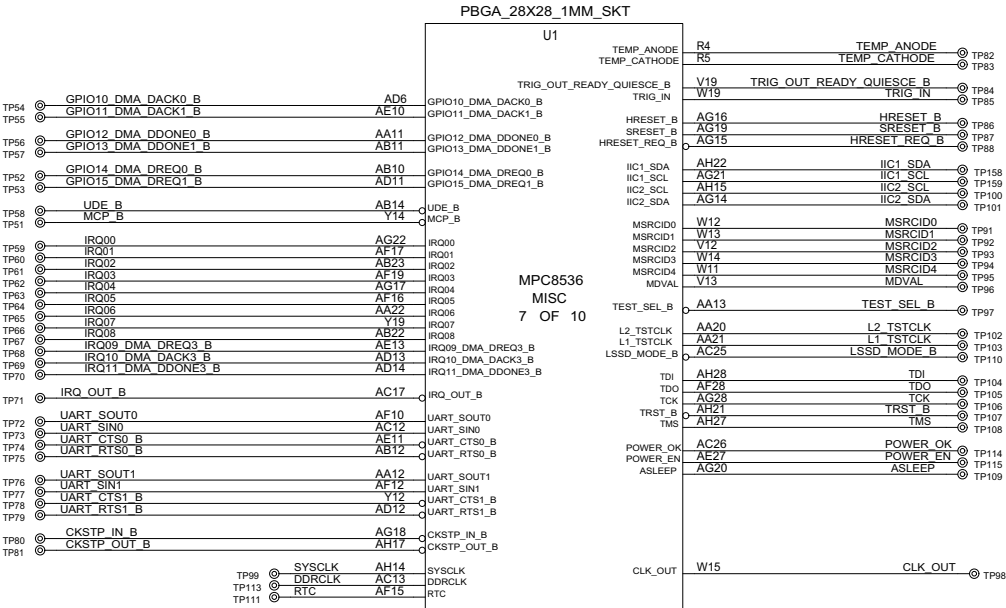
PBGA_28X28_1MM_SKT

U1

TP54 GPIO10_DMA_DACK0_B AD6 GPIO10_DMA_DACK0_B
TP55 GPIO11_DMA_DACK1_B AE10 GPIO11_DMA_DACK1_B
TP56 GPIO12_DMA_DDONE0_B AA11 GPIO12_DMA_DDONE0_B
TP57 GPIO13_DMA_DDONE1_B AB11 GPIO13_DMA_DDONE1_B
TP52 GPIO14_DMA_DREQ0_B AB10 GPIO14_DMA_DREQ0_B
TP53 GPIO15_DMA_DREQ1_B AD11 GPIO15_DMA_DREQ1_B
TP58 UDE_B AB14 UDE_B
TP51 MCP_B Y14 MCP_B
TP59 IRQ00 AG22 IRQ00
TP60 IRQ01 AF17 IRQ01
TP61 IRQ02 AB23 IRQ02
TP62 IRQ03 AF19 IRQ03
TP63 IRQ04 AG17 IRQ04
TP64 IRQ05 AF16 IRQ05
TP65 IRQ06 AA22 IRQ06
TP66 IRQ07 Y19 IRQ07
TP67 IRQ08 AB22 IRQ08
TP68 IRQ09_DMA_DREQ3_B AE13 IRQ09_DMA_DREQ3_B
TP69 IRQ10_DMA_DACK3_B AD13 IRQ10_DMA_DACK3_B
TP70 IRQ11_DMA_DDONE3_B AD14 IRQ11_DMA_DDONE3_B
TP71 IRQ_OUT_B AC17 IRQ_OUT_B
TP72 UART_SOUT0 AF10 UART_SOUT0
TP73 UART_SIN0 AC12 UART_SIN0
TP74 UART_CTS0_B AE11 UART_CTS0_B
TP75 UART_RTS0_B AB12 UART_RTS0_B
TP76 UART_SOUT1 AA12 UART_SOUT1
TP77 UART_SIN1 AF12 UART_SIN1
TP78 UART_CTS1_B Y12 UART_CTS1_B
TP79 UART_RTS1_B AD12 UART_RTS1_B
TP80 CKSTP_IN_B AG18 CKSTP_IN_B
TP81 CKSTP_OUT_B AH17 CKSTP_OUT_B
TP99 SYSCLK AH14 SYSCLK
TP113 DDRCLK AC13 DDRCLK
TP111 RTC AF15 RTC

MPC8536
MISC
7 OF 10

TEMP_ANODE R4 TEMP_ANODE TP82
TEMP_CATHODE R5 TEMP_CATHODE TP83
TRIG_OUT_READY_QUIESCE_B V19 TRIG_OUT_READY_QUIESCE_B TP84
TRIG_IN W19 TRIG_IN TP85
HRESET_B AG16 HRESET_B TP86
SRESET_B AG19 SRESET_B TP87
HRESET_REQ_B AG15 HRESET_REQ_B TP88
IIC1_SDA AH22 IIC1_SDA TP158
IIC1_SCL AG21 IIC1_SCL TP159
IIC2_SCL AH15 IIC2_SCL TP100
IIC2_SDA AG14 IIC2_SDA TP101
MSRCID0 W12 MSRCID0 TP91
MSRCID1 W13 MSRCID1 TP92
MSRCID2 V12 MSRCID2 TP93
MSRCID3 W14 MSRCID3 TP94
MSRCID4 W11 MSRCID4 TP95
MDVAL V13 MDVAL TP96
TEST_SEL_B AA13 TEST_SEL_B TP97
L2_TSTCLK AA20 L2_TSTCLK TP102
L1_TSTCLK AA21 L1_TSTCLK TP103
LSSD_MODE_B AC25 LSSD_MODE_B TP110
TDI AH28 TDI TP104
TDO AF28 TDO TP105
TCK AG28 TCK TP106
TRST_B AH21 TRST_B TP107
TMS AH27 TMS TP108
POWER_OK AC26 POWER_OK TP114
POWER_EN AE27 POWER_EN TP115
ASLEEP AG20 ASLEEP TP109
CLK_OUT W15 CLK_OUT TP98